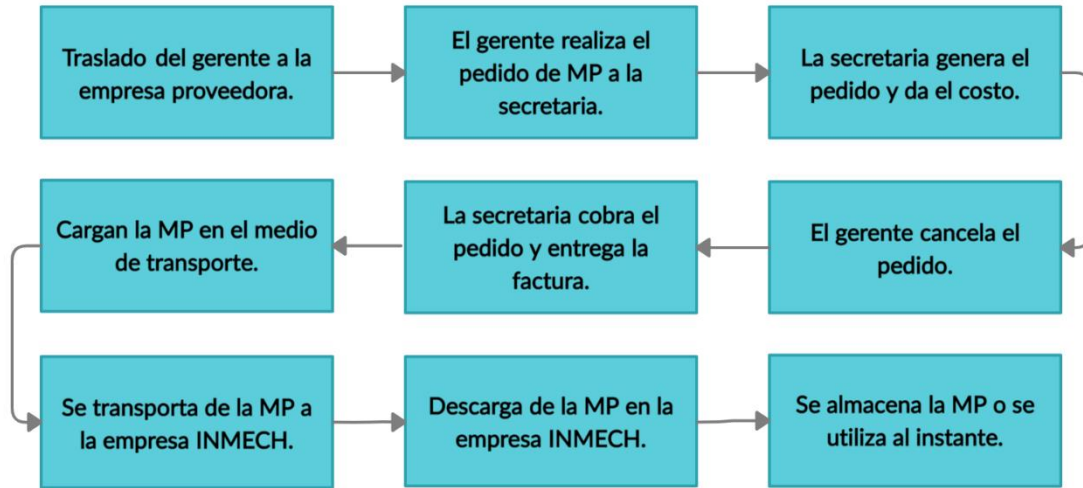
Traslado del gerente a la empresa proveedora.

El gerente realiza el pedido de MP a la secretaria.

La secretaria genera el pedido y da el costo.

El gerente cancela el pedido.

La secretaria cobra el pedido y entrega la factura.

Cargan la MP en el medio de transporte.

Se transporta de la MP a la empresa INMECH.

Descarga de la MP en la empresa INMECH.

Se almacena la MP o se utiliza al instante.